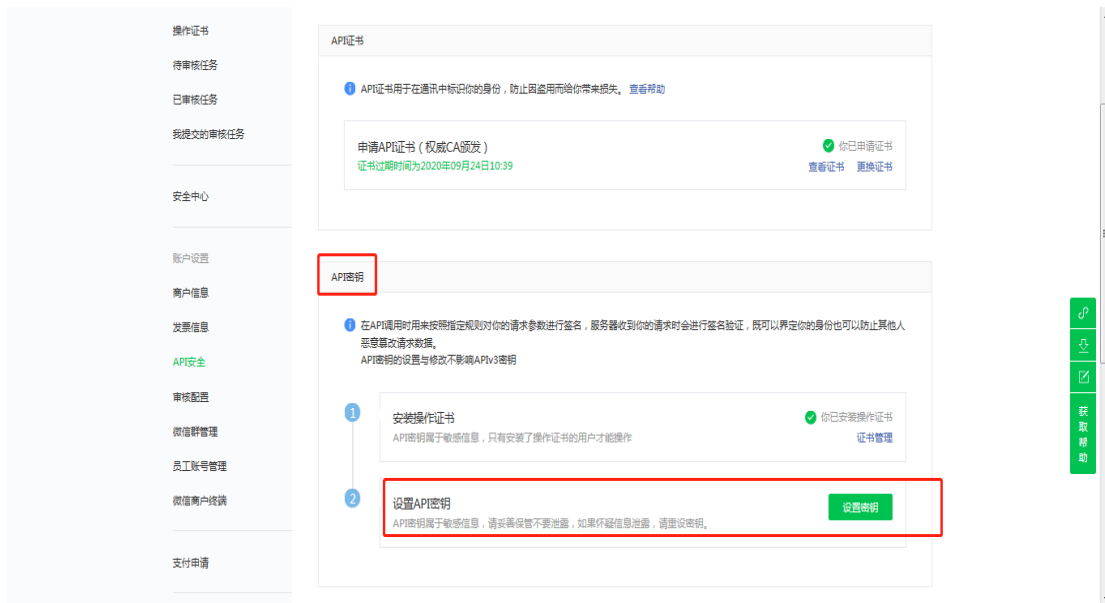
操作证书
待审核任务
已审核任务
我提交的审核任务

安全中心

账户设置
商户信息
发票信息
API安全
审核配置
微信群管理
员工账号管理
微信商户终端

支付申请

API证书

API证书用于在通讯中标识你的身份，防止因盗用而给你带来损失。查看帮助

申请API证书（权威CA颁发）
证书过期时间为2020年09月24日10:39

你已申请证书
查看证书 更换证书

API密钥

在API调用时用来按照指定规则对你的请求参数进行签名，服务器收到你的请求时会进行签名验证，既可以界定你的身份也可以防止其他人恶意篡改请求数据。
API密钥的设置与修改不影响APIv3密钥

1
安装操作证书
API密钥属于敏感信息，只有安装了操作证书的用户才能操作
你已安装操作证书
证书管理

2
设置API密钥
API密钥属于敏感信息，请妥善保管不要泄露，如果怀疑信息泄露，请重设密钥。
设置密钥

获取帮助